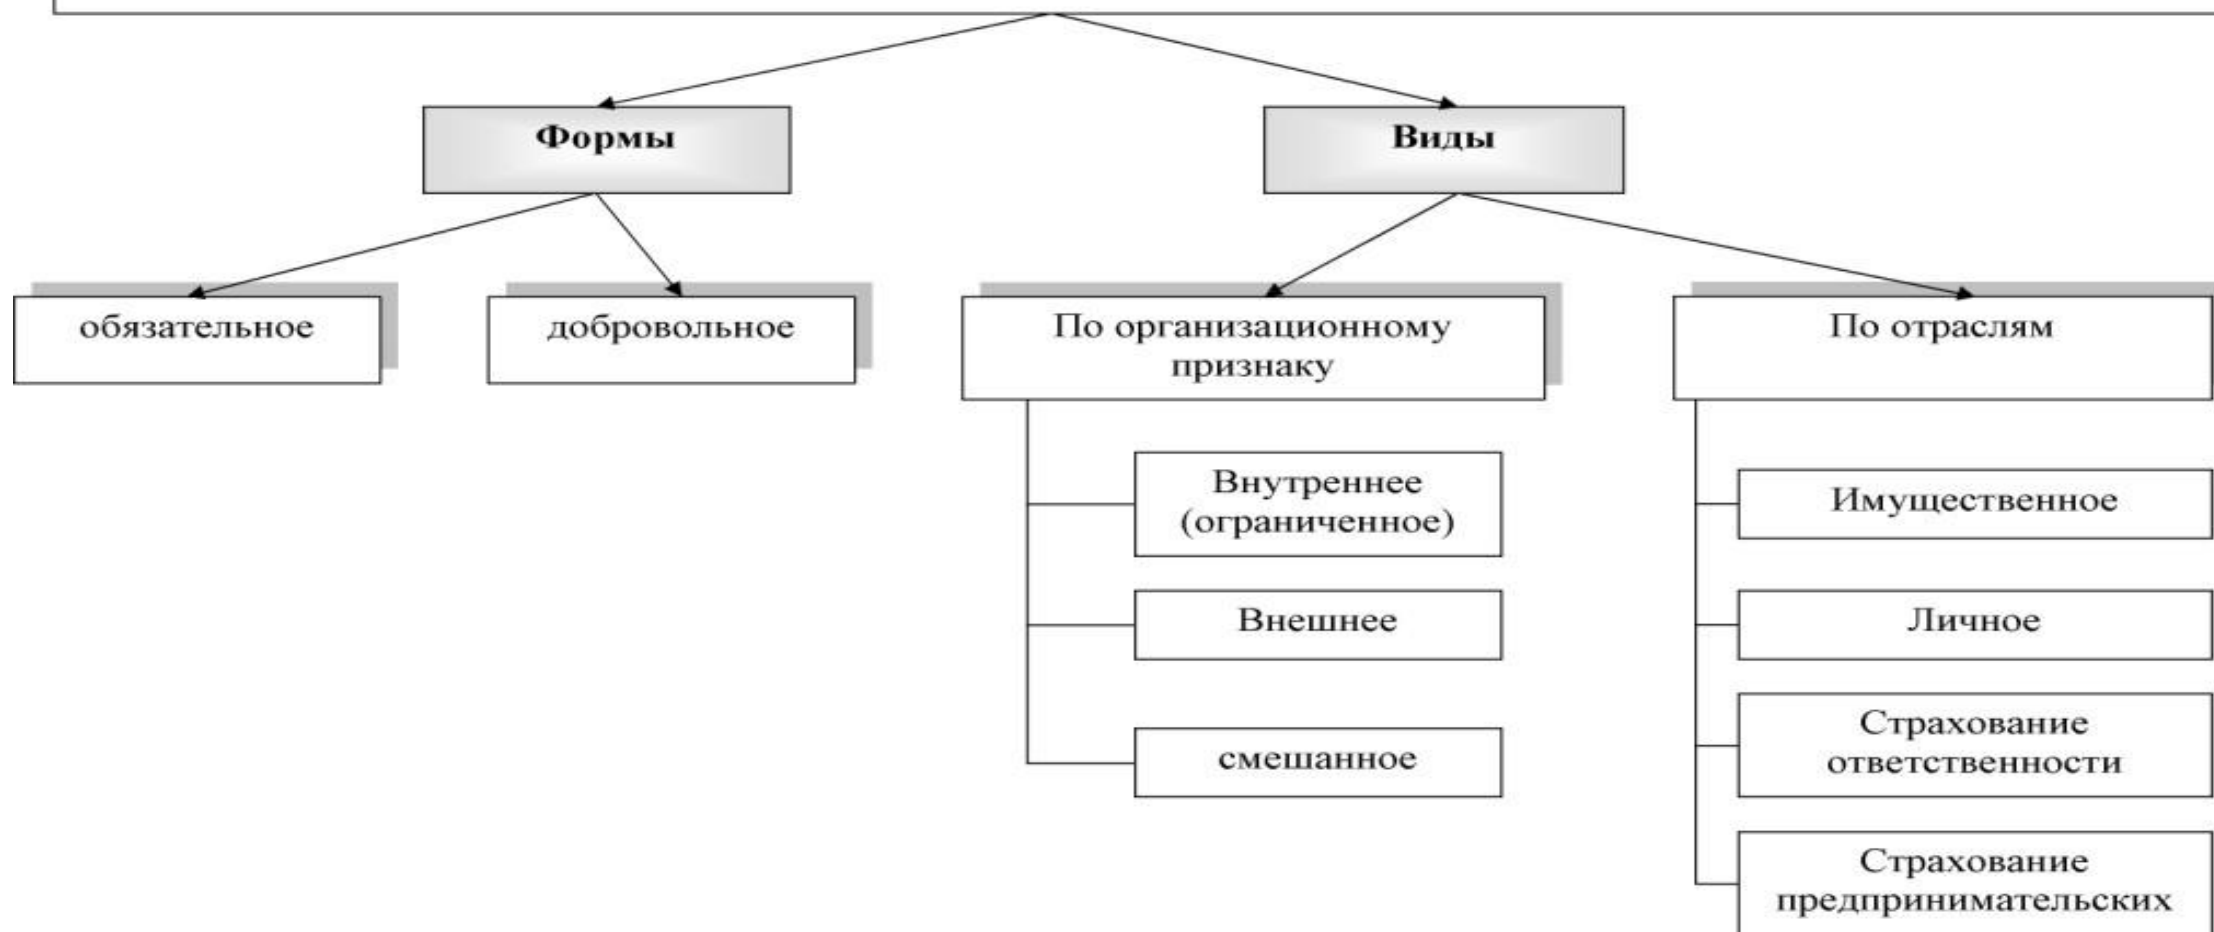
Формы

Виды

обязательное

добровольное

По организационному признаку

По отраслям

Внутреннее (ограниченное)

Внешнее

смешанное

Имущественное

Личное

Страхование ответственности

Страхование предпринимательских